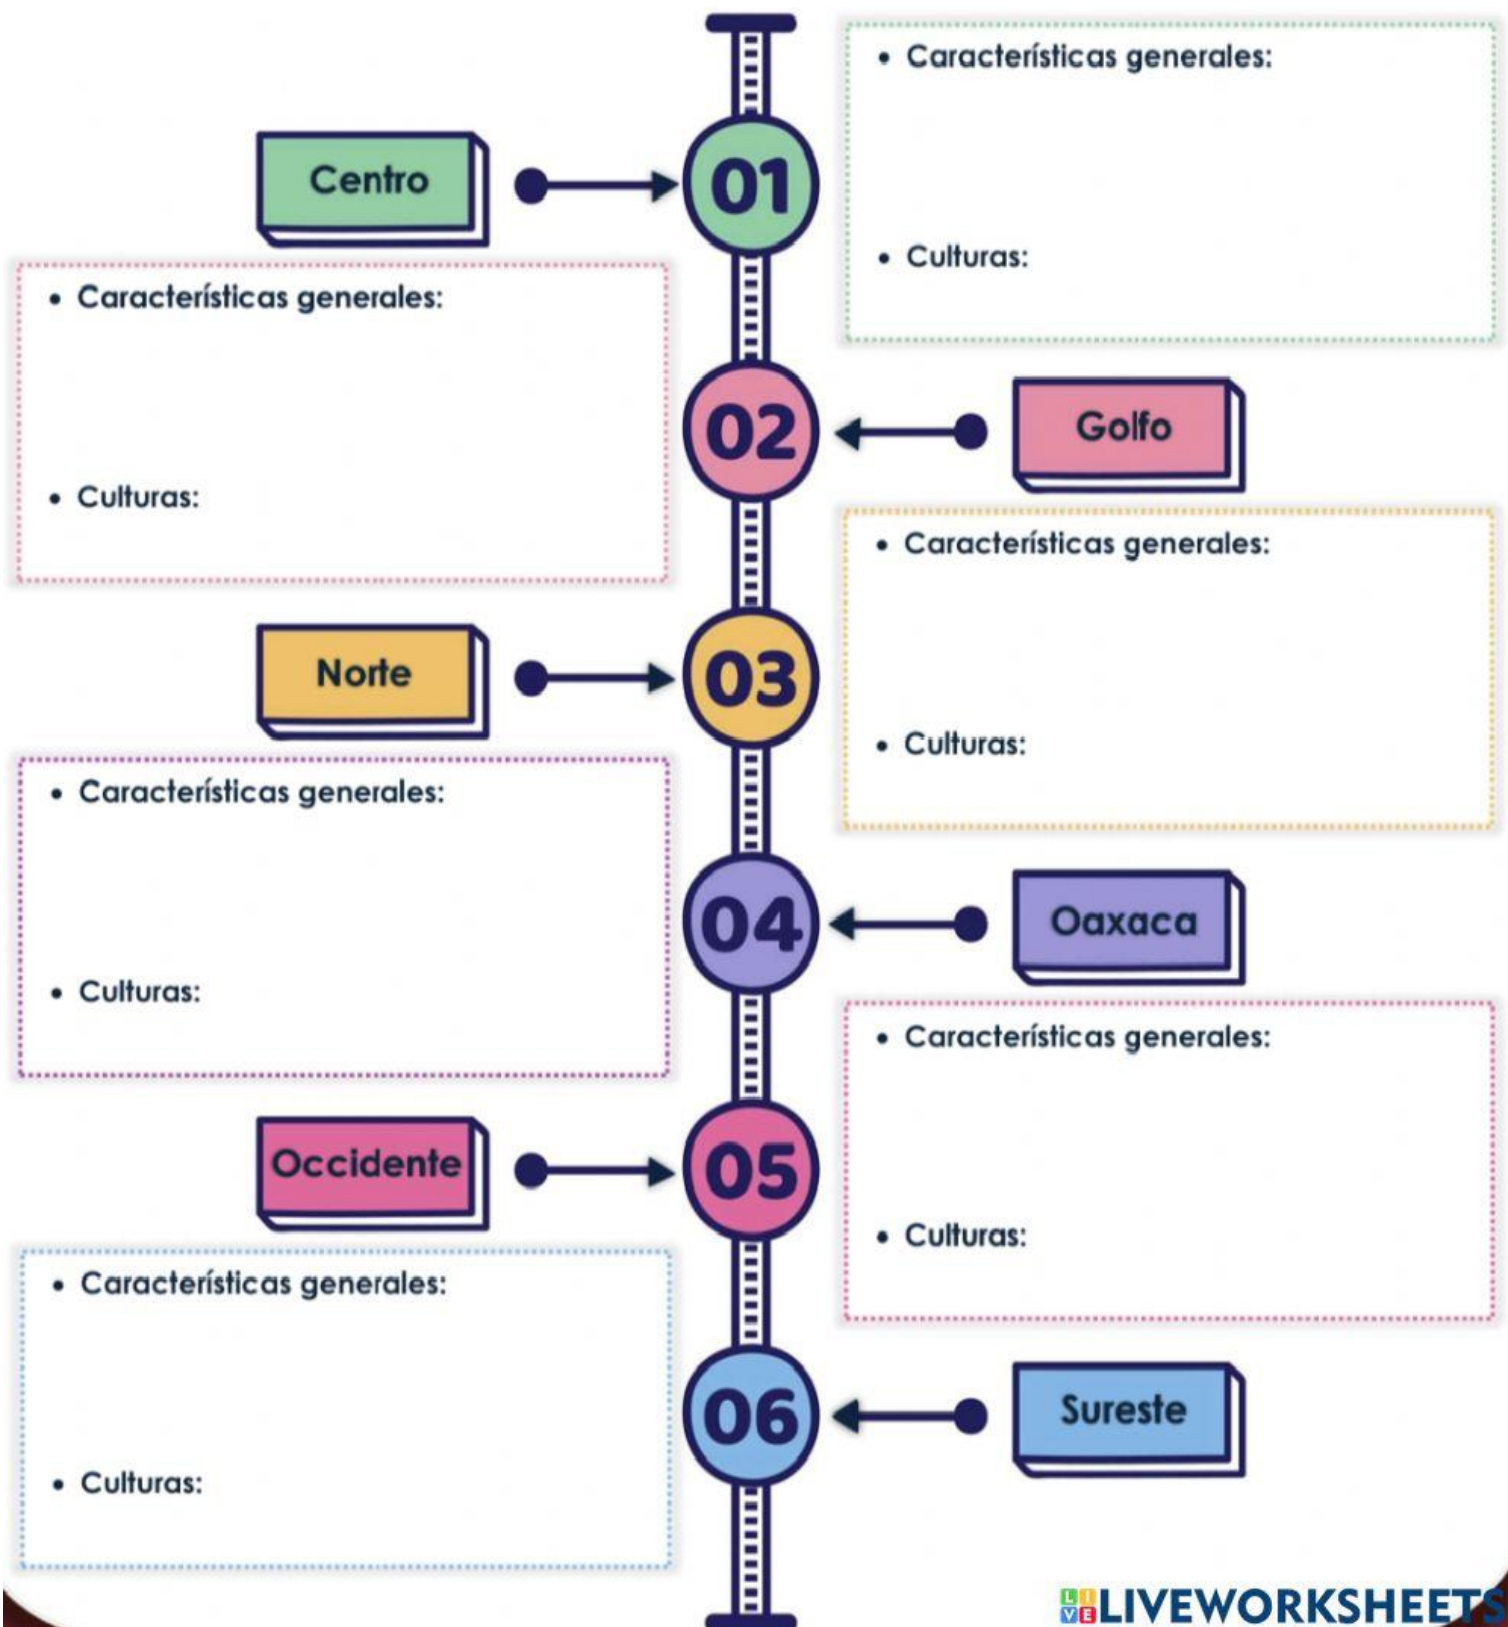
• Características generales:

• Culturas:

Centro

01

• Características generales:

• Culturas:

02

Golfo

• Características generales:

• Culturas:

Norte

03

• Características generales:

• Culturas:

04

Oaxaca

• Características generales:

• Culturas:

Occidente

05

• Características generales:

• Culturas:

06

Sureste

LIVEWORKSHEETS